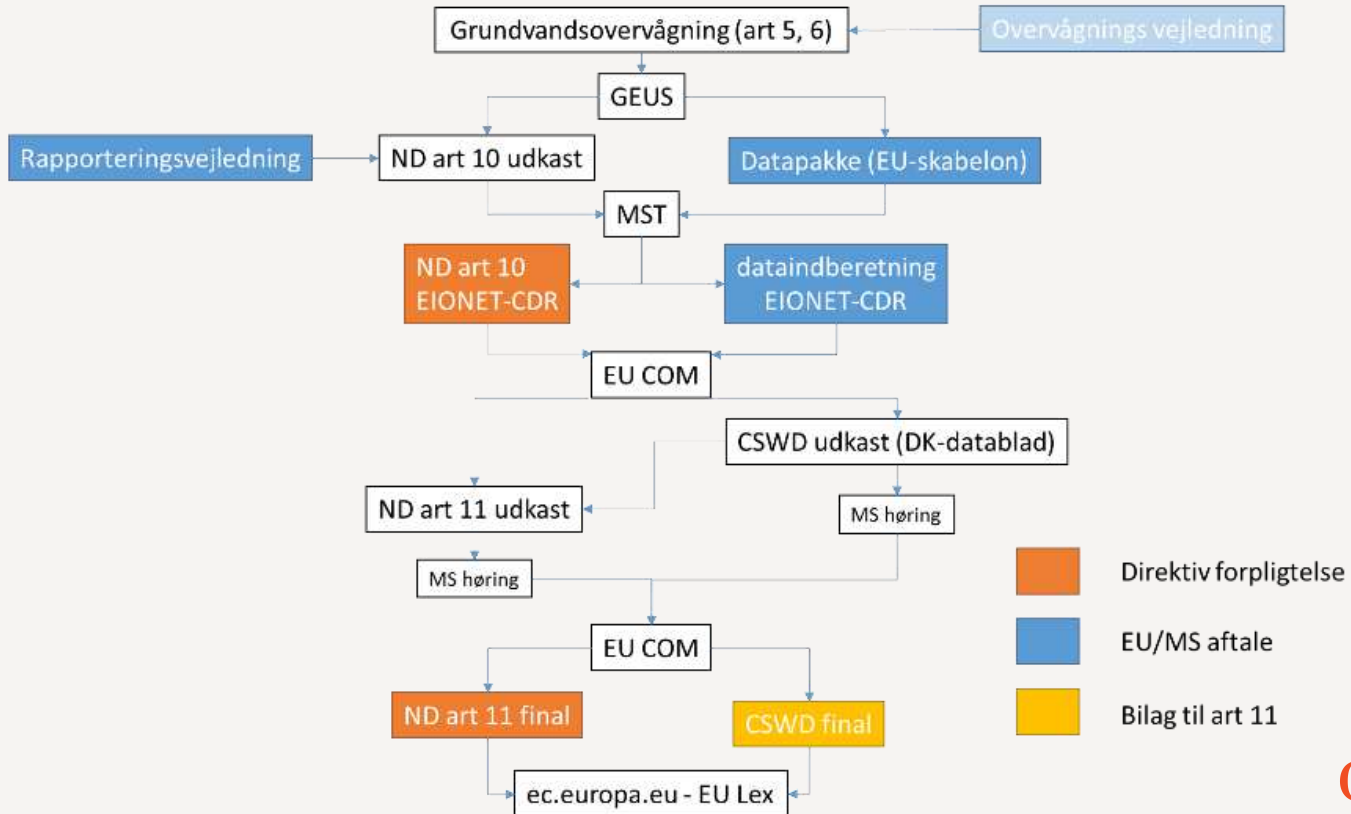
Grundvandsovervågning (art 5, 6)

Overvågnings vejledning

GEUS

Rapporteringsvejledning

ND art 10 udkast

Datapakke (EU-skabelon)

MST

ND art 10 EIONET-CDR

dataindberetning EIONET-CDR

EU COM

CSWD udkast (DK-datablad)

ND art 11 udkast

MS høring

MS høring

EU COM

ND art 11 final

CSWD final

ec.europa.eu - EU Lex

Direktiv forpligtelse

EU/MS aftale

Bilag til art 11